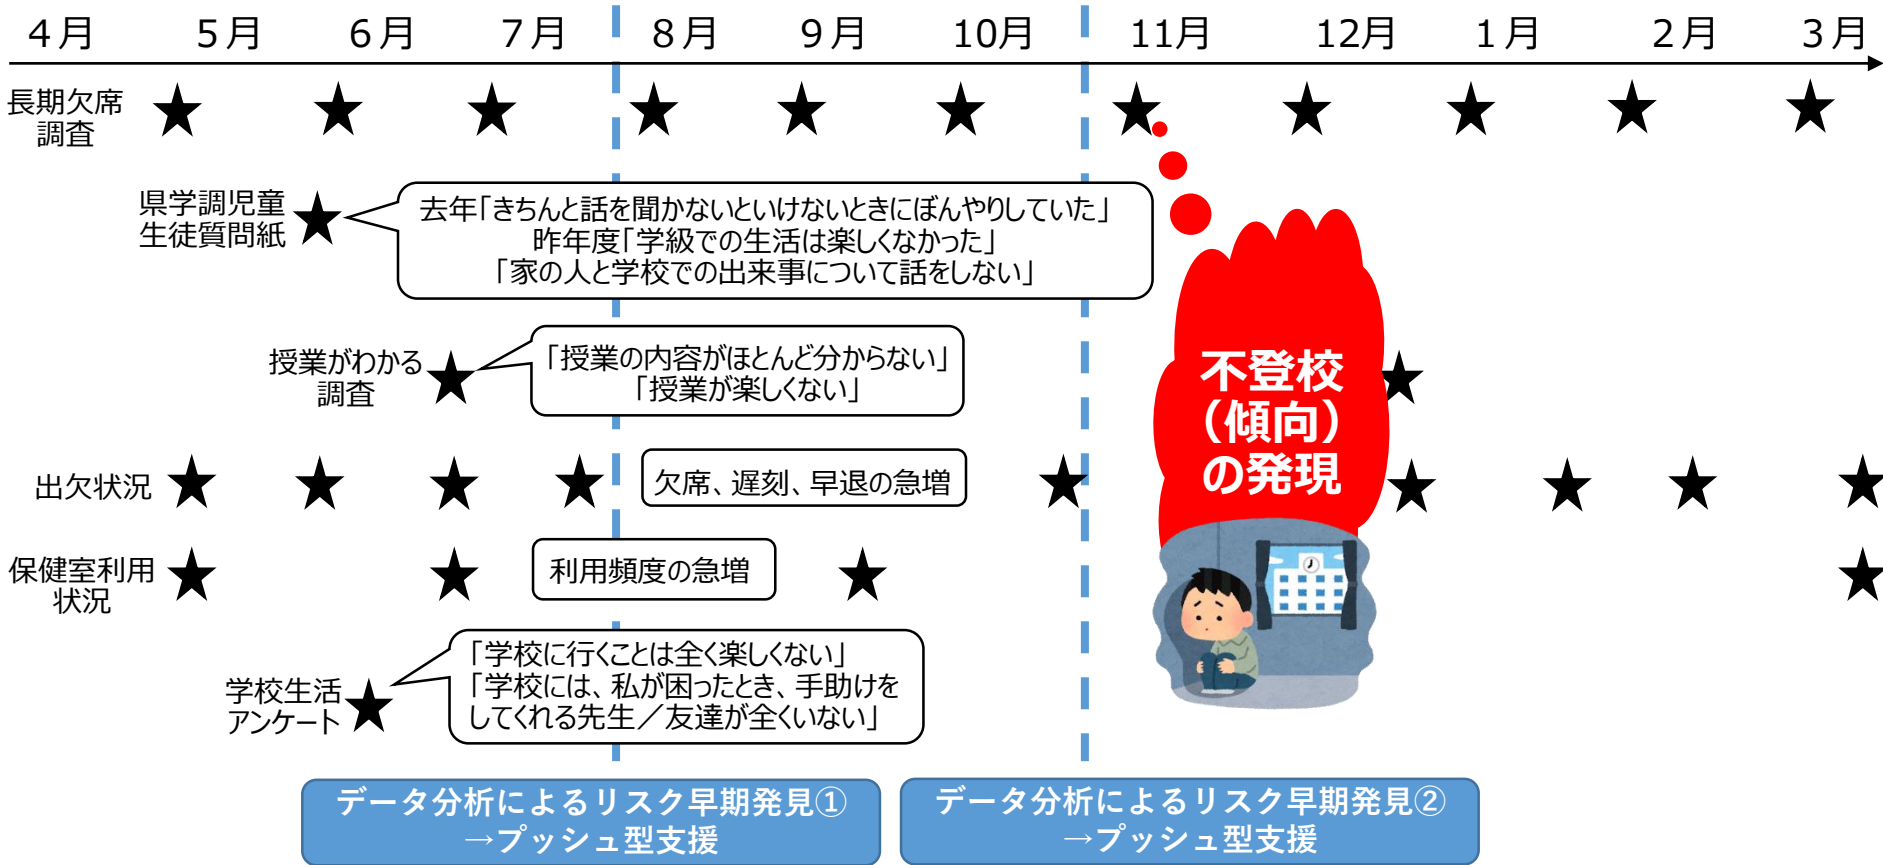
4月 5月 6月 7月 8月 9月 10月 11月 12月 1月 2月 3月

長期欠席調査 ★ ★ ★ ★ ★ ★ ★ ★ ★ ★ ★

県学調児童生徒質問紙 ★

去年「きちんと話を聞かないといけないときにぼんやりしていた」
昨年度「学級での生活は楽しくなかった」
「家の人と学校での出来事について話をしない」

授業がわかる調査 ★

「授業の内容がほとんど分からない」
「授業が楽しくない」

出欠状況 ★ ★ ★ ★

欠席、遅刻、早退の急増

★ ★ ★ ★ ★

保健室利用状況 ★ ★

利用頻度の急増

★ ★

学校生活アンケート ★

「学校に行くことは全く楽しくない」
「学校には、私が困ったとき、手助けをしてくれる先生／友達が全くいない」

不登校（傾向）の発見

★

データ分析によるリスク早期発見①
→プッシュ型支援

データ分析によるリスク早期発見②
→プッシュ型支援